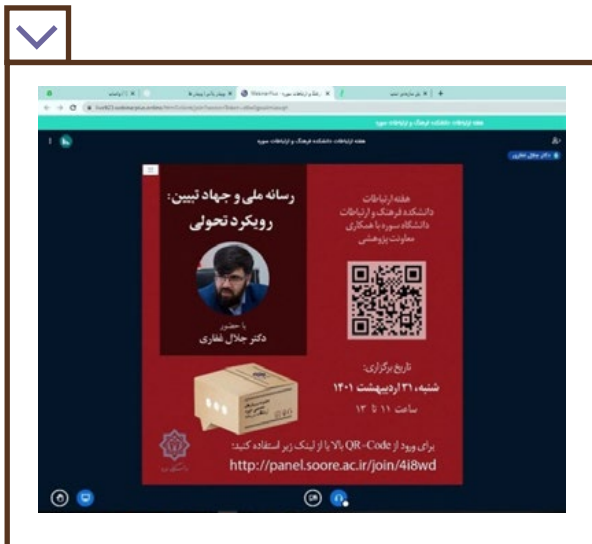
رسانه ملی و جهاد تبیین: رویکرد تحولی

با حضور
دکتر جلال غفاری

هفته ارتباطات
دانشکده فرهنگ و ارتباطات
دانشگاه سوره با همکاری
معاونت پژوهشی

تاریخ برگزاری:
شنبه، ۳۱ اردیبهشت ۱۴۰۱
ساعت ۱۱ تا ۱۳

برای ورود از QR-Code بالا یا از لینک زیر استفاده کنید:
http://panel.soore.ac.ir/join/4i8wd

هفته ارتباطات دانشکده فرهنگ و ارتباطات سوره

دکتر جلال غفاری